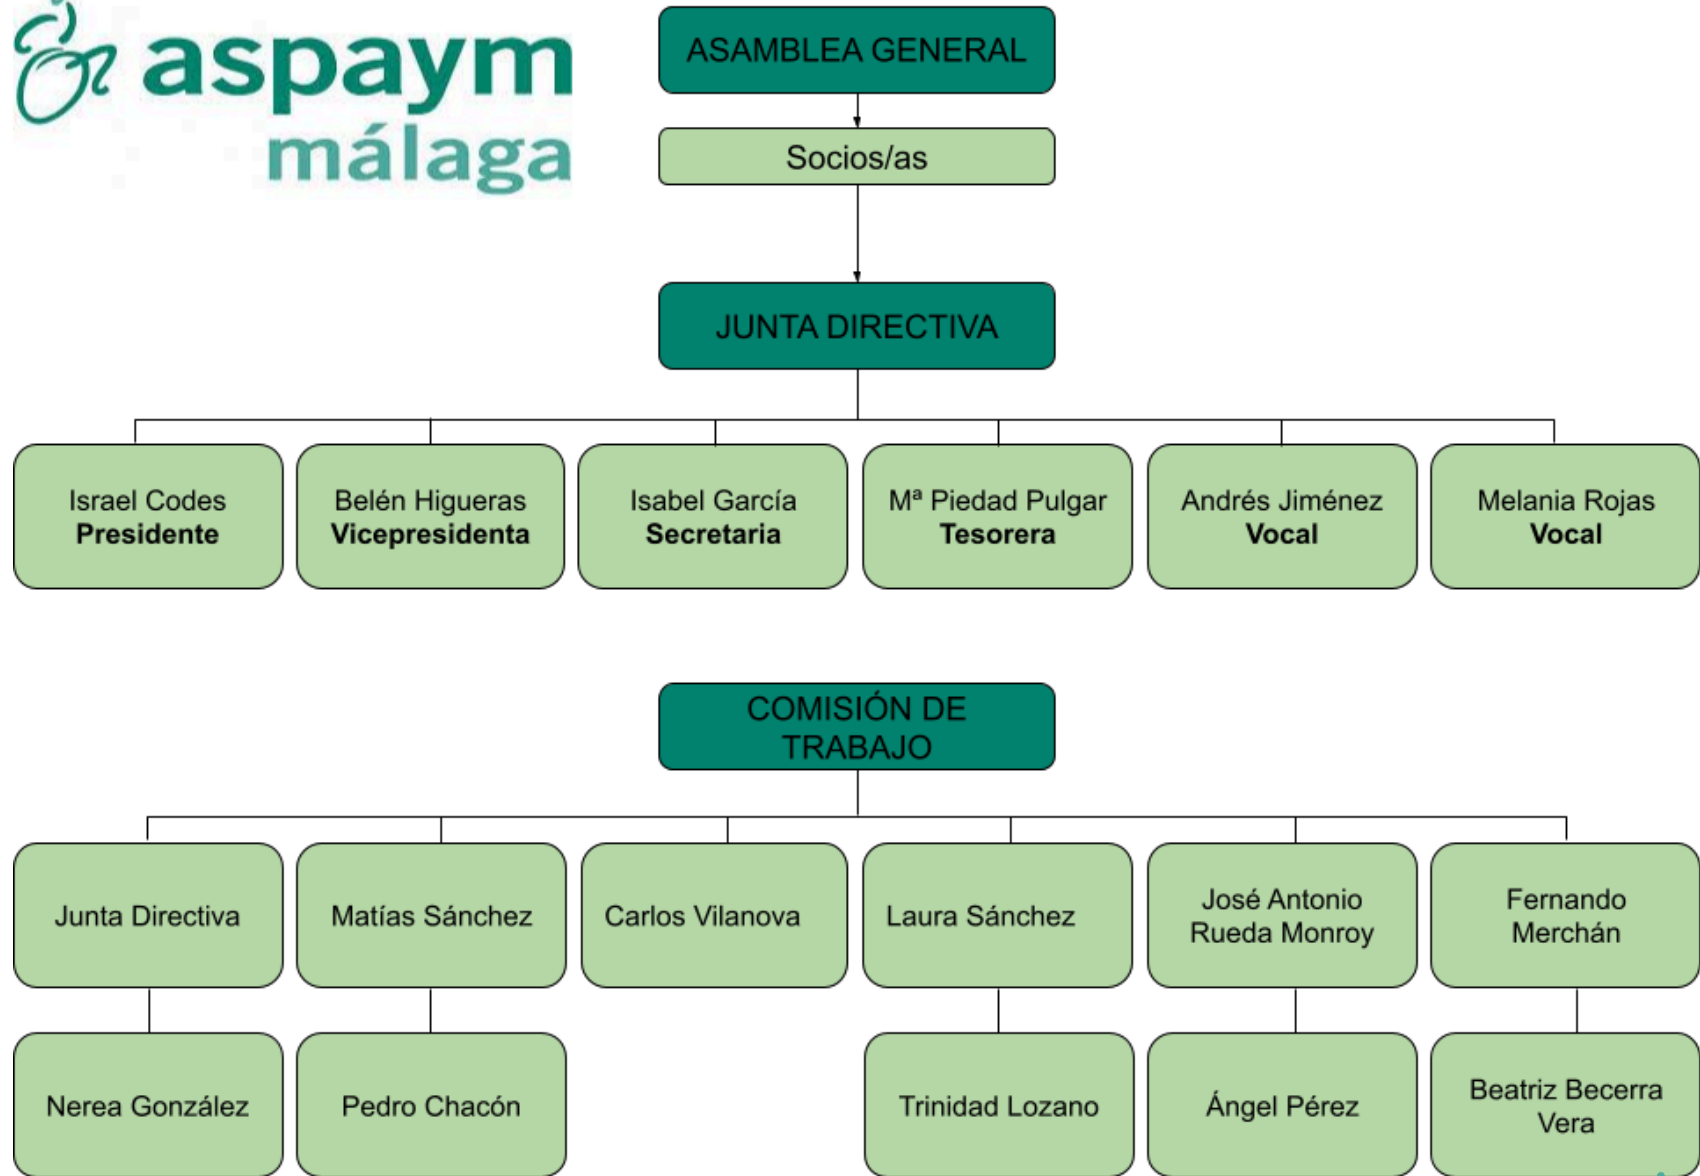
aspaym
málaga

ASAMBLEA GENERAL

Socios/as

JUNTA DIRECTIVA

Israel Codes
Presidente

Belén Higueras
Vicepresidenta

Isabel García
Secretaria

Mª Piedad Pulgar
Tesorera

Andrés Jiménez
Vocal

Melania Rojas
Vocal

COMISIÓN DE TRABAJO

Junta Directiva

Matías Sánchez

Carlos Vilanova

Laura Sánchez

José Antonio Rueda Monroy

Fernando Merchán

Nerea González

Pedro Chacón

Trinidad Lozano

Ángel Pérez

Beatriz Becerra Vera